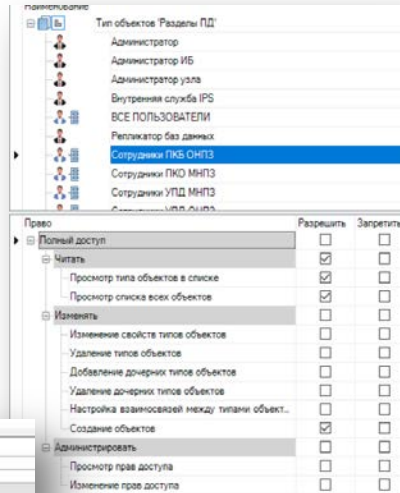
Наименование
Тип объектов 'Разделы ПД'
Администратор
Администратор ИБ
Администратор узла
Внутренняя служба IPS
ВСЕ ПОЛЬЗОВАТЕЛИ
Репликатор баз данных
Сотрудники ПКБ ОНПЗ
Сотрудники ПКО МНПЗ
Сотрудники УПД МНПЗ
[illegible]

| Право | Разрешить | Запретить |
|---|---|---|
| Полный доступ | ☐ | ☐ |
| Читать | ☑ | ☐ |
| Просмотр типа объектов в списке | ☑ | ☐ |
| Просмотр списка всех объектов | ☑ | ☐ |
| Изменять | ☐ | ☐ |
| Изменение свойств типов объектов | ☐ | ☐ |
| Удаление типов объектов | ☐ | ☐ |
| Добавление дочерних типов объектов | ☐ | ☐ |
| Удаление дочерних типов объектов | ☐ | ☐ |
| Настройка взаимосвязей между типами объект... | ☐ | ☐ |
| Создание объектов | ☑ | ☐ |
| Администрировать | ☐ | ☐ |
| Просмотр прав доступа | ☐ | ☐ |
| Изменение прав доступа | ☐ | ☐ |